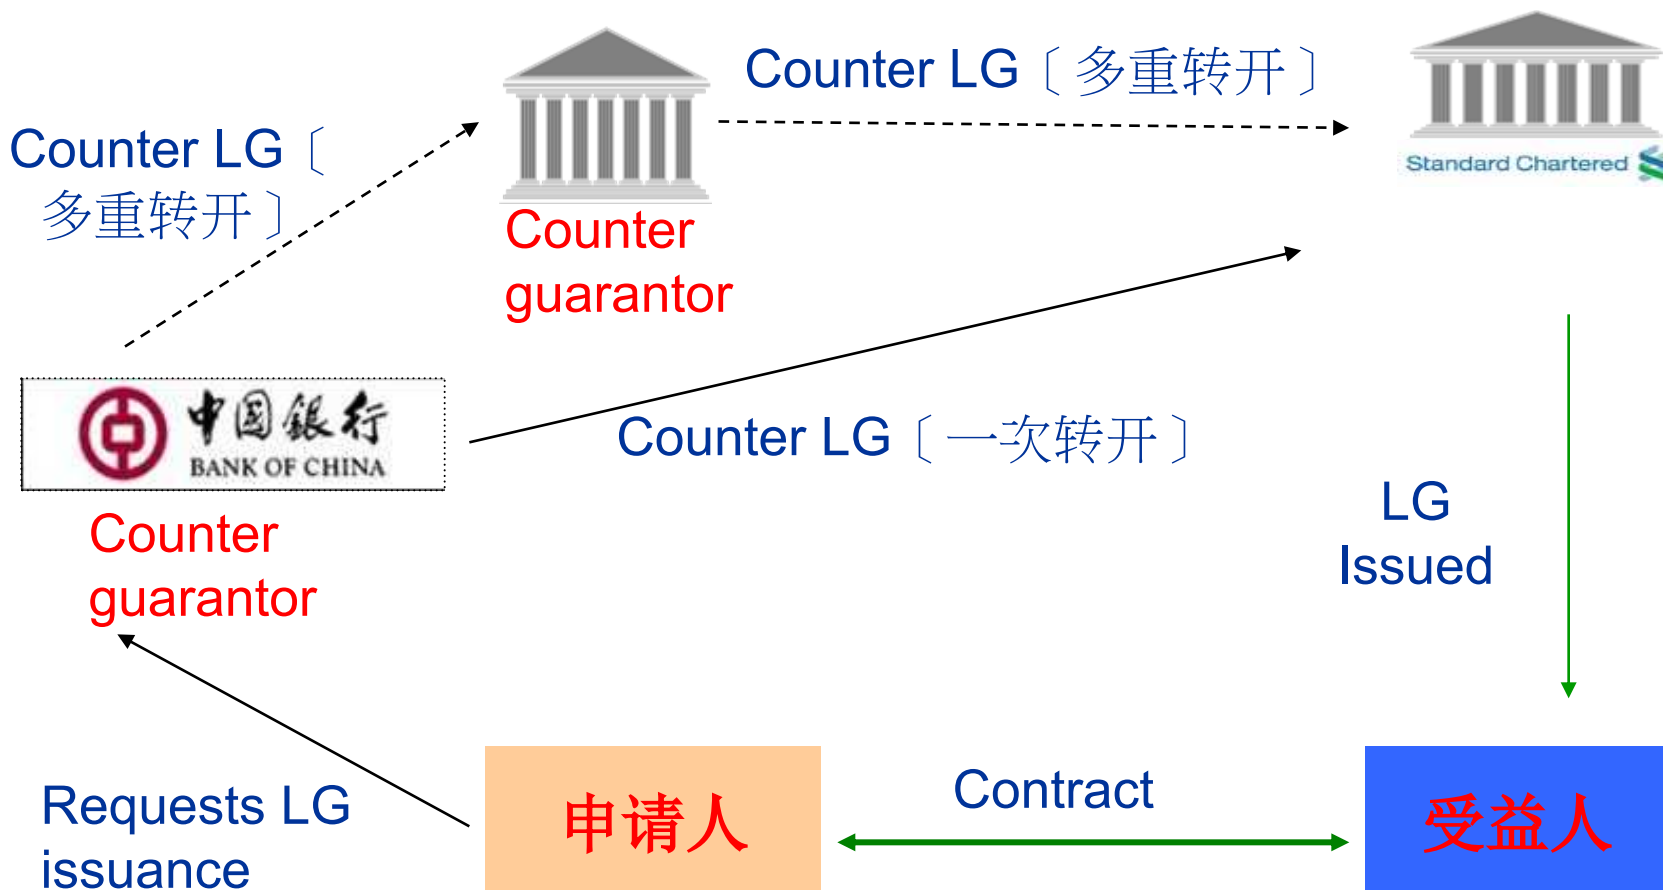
Counter LG〔多重转开〕

Counter LG〔多重转开〕

Standard Chartered

Counter guarantor

中国银行 BANK OF CHINA

Counter LG〔一次转开〕

Counter guarantor

LG Issued

Requests LG issuance

申请人

Contract

受益人